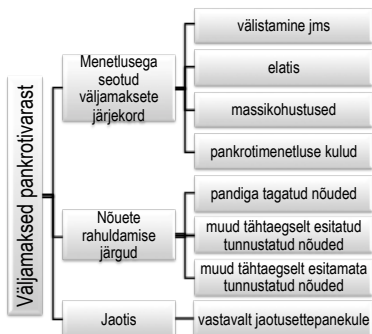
Väljamaksed pankrotivarast

Menetlusega seotud väljamaksete järjekord

välistamine jms

elatis

massikohustused

pankrotimenetluse kulud

Nõuete rahuldamise järgud

pandiga tagatud nõuded

muud tähtaegselt esitatud tunnustatud nõuded

muud tähtaegselt esitamata tunnustatud nõuded

Jaotis

vastavalt jaotusettepanekule